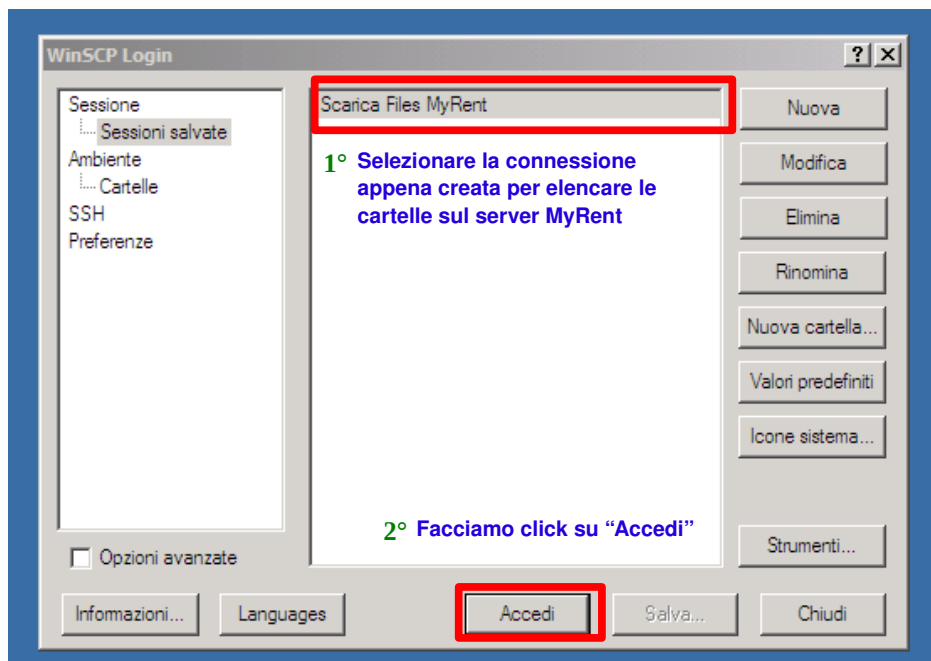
WinSCP Login

?
X

Sessione
Sessioni salvate
Ambiente
Cartelle
SSH
Preferenze

Scarica Files MyRent

1° Selezionare la connessione appena creata per elencare le cartelle sul server MyRent

2° Facciamo click su "Accedi"

Nuova
Modifica
Elimina
Rinomina
Nuova cartella...
Valori predefiniti
Icone sistema...
Strumenti...

Opzioni avanzate

Informazioni...
Languages
Accedi
Salva...
Chiudi